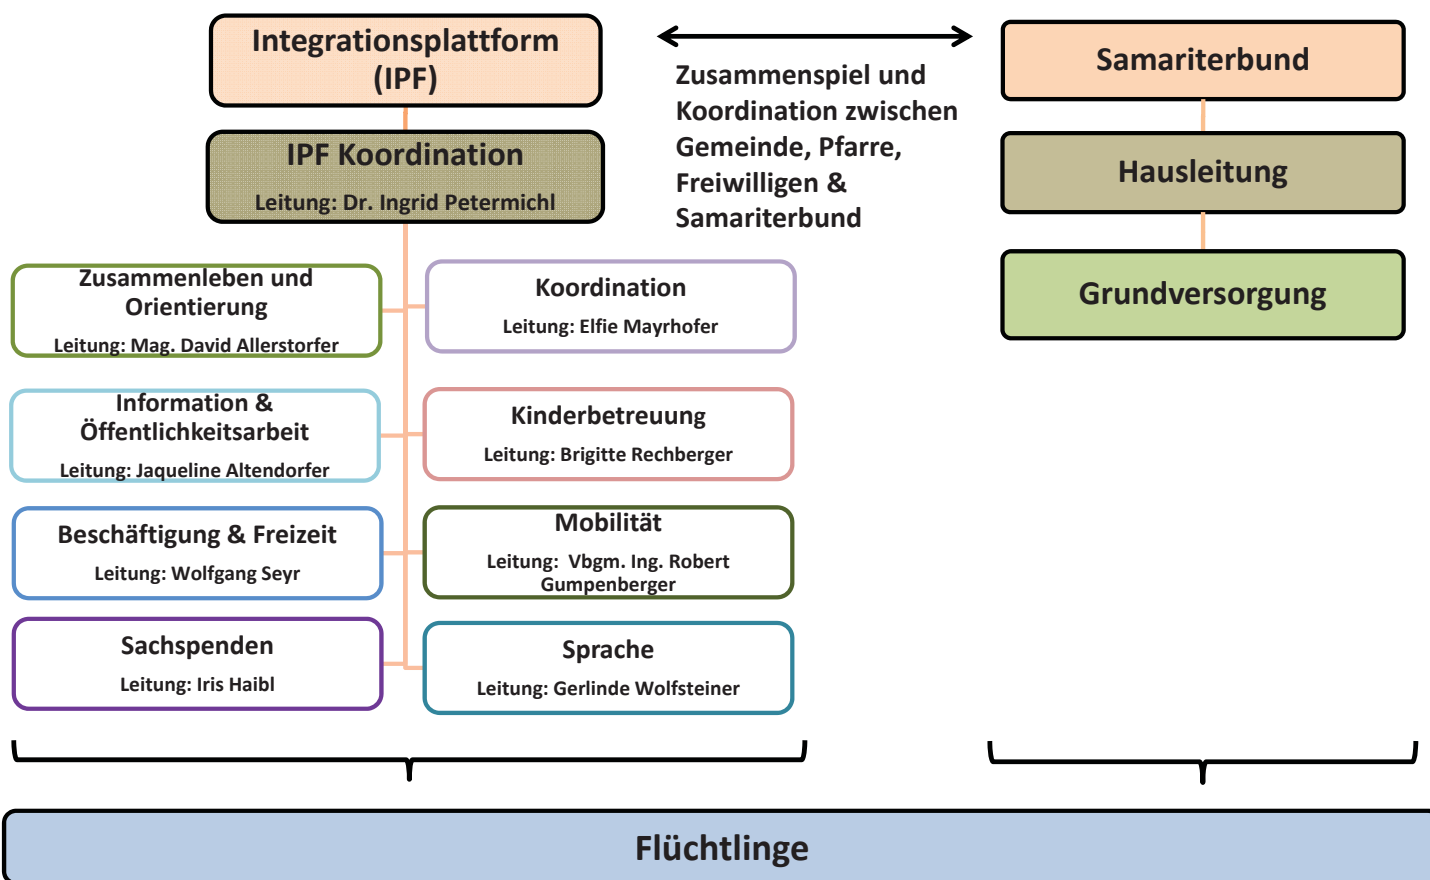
Integrationsplattform (IPF)

Zusammenspiel und Koordination zwischen Gemeinde, Pfarre, Freiwilligen & Samariterbund

Samariterbund

IPF Koordination
Leitung: Dr. Ingrid Petermichl

Hausleitung

Grundversorgung

Zusammenleben und Orientierung
Leitung: Mag. David Allerstorfer

Koordination
Leitung: Elfie Mayrhofer

Information & Öffentlichkeitsarbeit
Leitung: Jaqueline Altendorfer

Kinderbetreuung
Leitung: Brigitte Rechberger

Beschäftigung & Freizeit
Leitung: Wolfgang Seyr

Mobilität
Leitung: Vbgm. Ing. Robert Gumpenberger

Sachspenden
Leitung: Iris Haibl

Sprache
Leitung: Gerlinde Wolfsteiner

Flüchtlinge